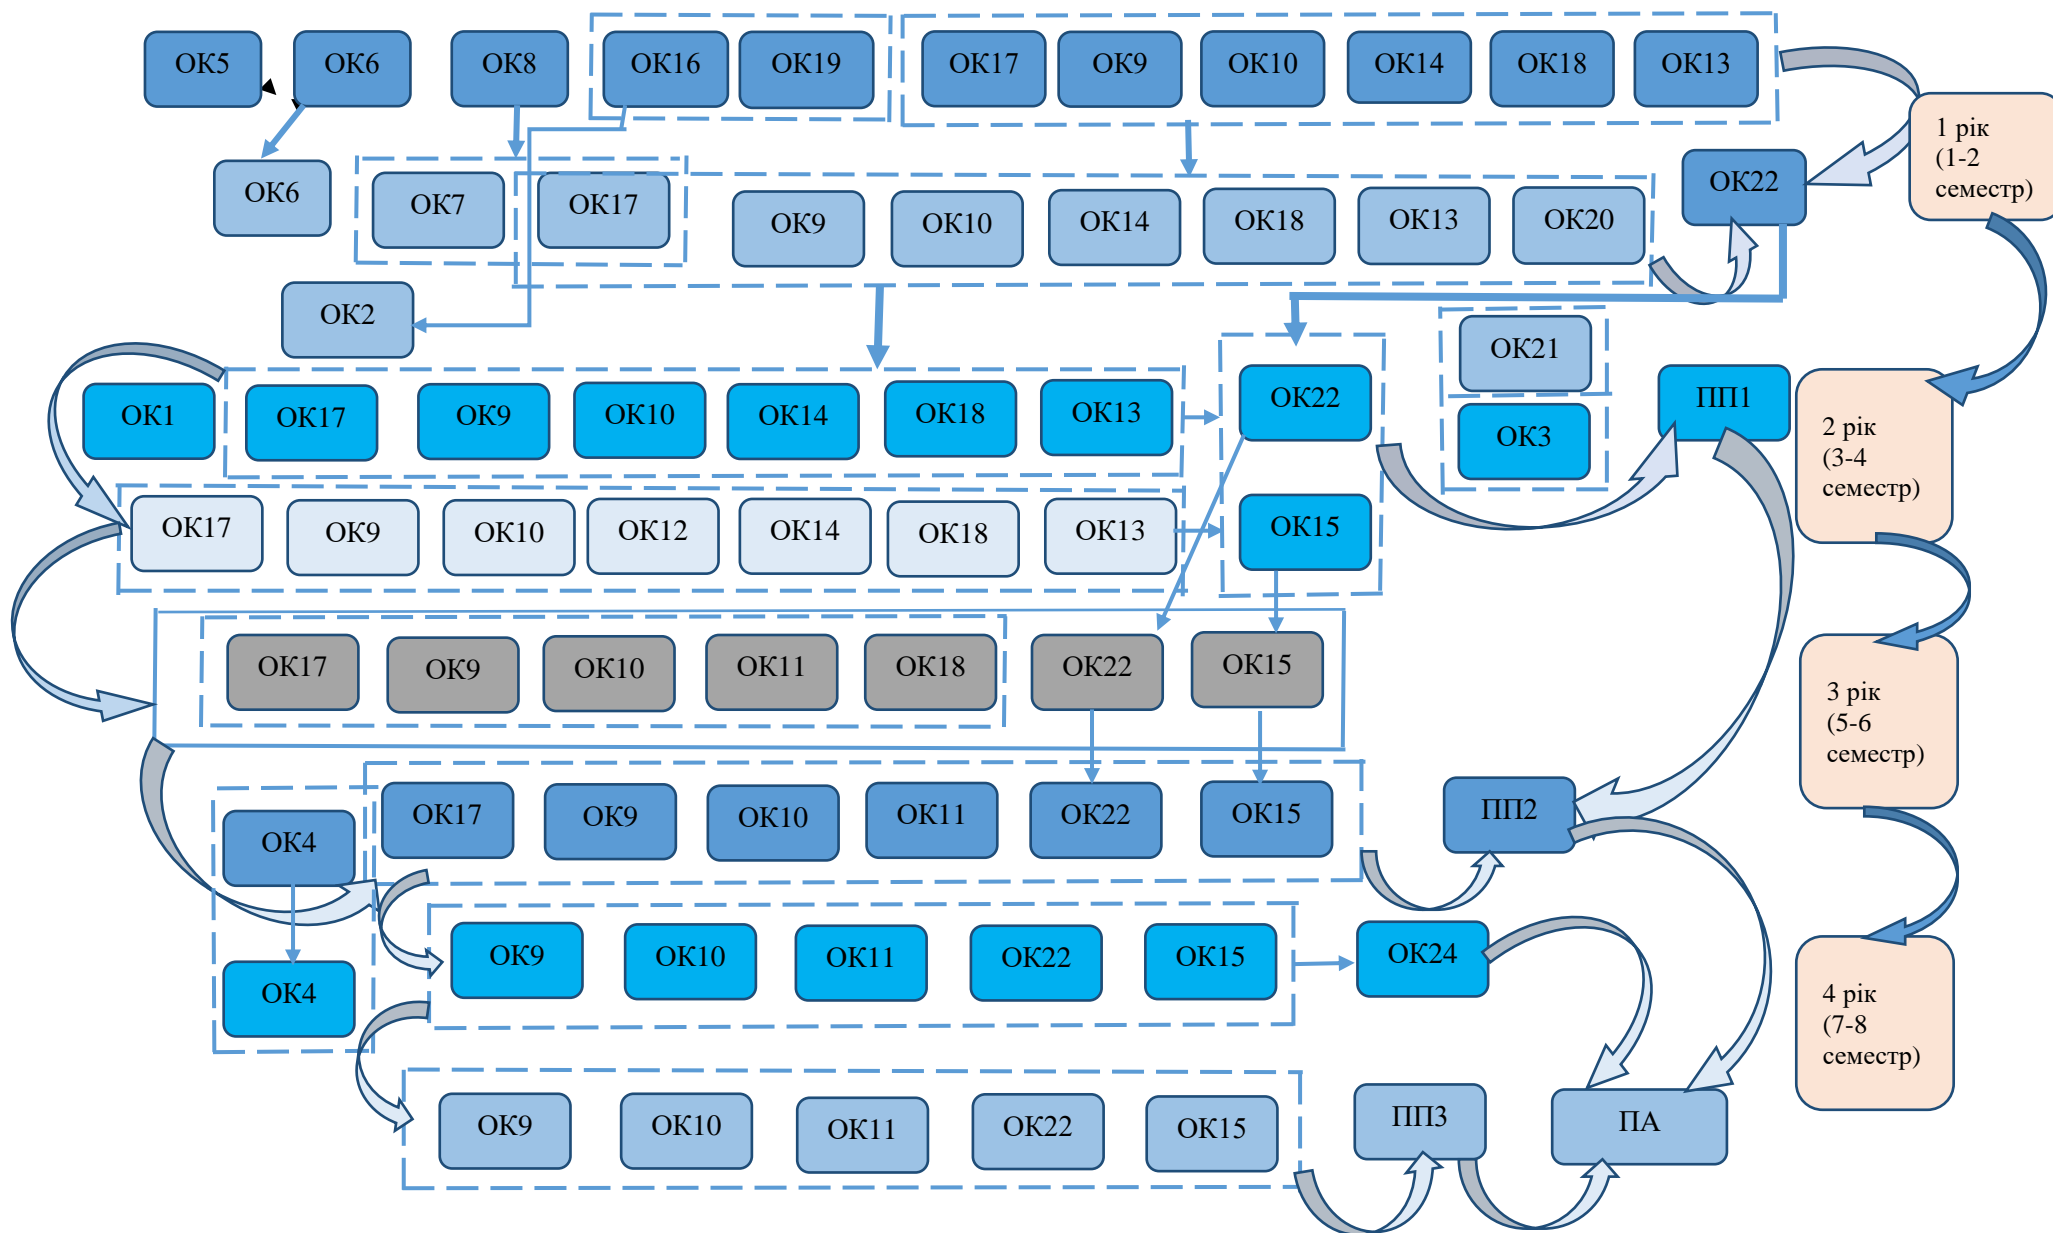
ОК5 ОК6 ОК8 ОК16 ОК19 ОК17 ОК9 ОК10 ОК14 ОК18 ОК13

1 рік (1-2 семестр)

ОК6 ОК7 ОК17 ОК9 ОК10 ОК14 ОК18 ОК13 ОК20 ОК22

ОК2

ОК21

ОК1 ОК17 ОК9 ОК10 ОК14 ОК18 ОК13 ОК22 ОК3 ПП1

2 рік (3-4 семестр)

ОК17 ОК9 ОК10 ОК12 ОК14 ОК18 ОК13 ОК15

ОК17 ОК9 ОК10 ОК11 ОК18 ОК22 ОК15

3 рік (5-6 семестр)

ОК4 ОК17 ОК9 ОК10 ОК11 ОК22 ОК15 ПП2

ОК4 ОК9 ОК10 ОК11 ОК22 ОК15 ОК24

4 рік (7-8 семестр)

ОК9 ОК10 ОК11 ОК22 ОК15 ПП3 ПА